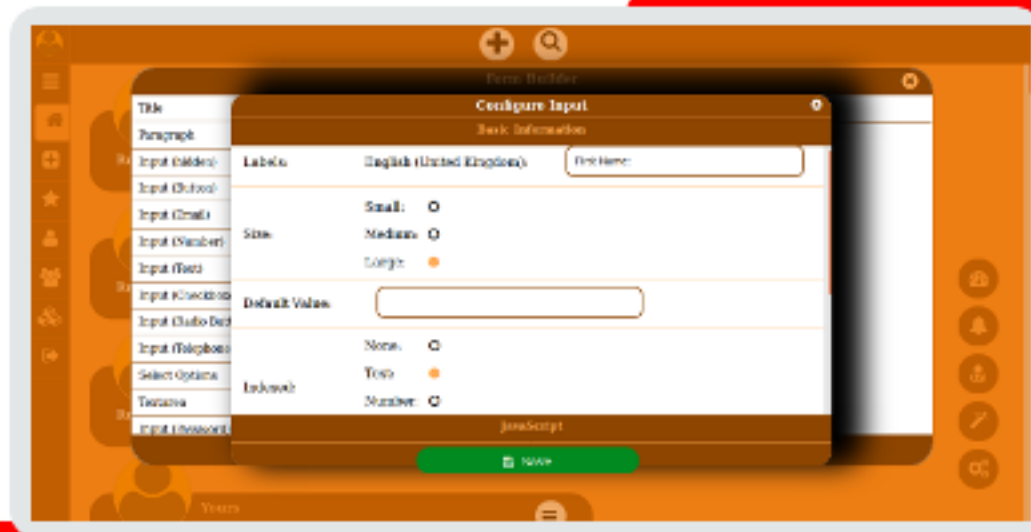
Form Builder

Title
Paragraph
Input (Hidden)
Input (Button)
Input (Email)
Input (Number)
Input (Text)
Input (Checkbox)
Input (Radio Button)
Input (Telephone)
Select Options
Textarea
Input (Password)

Configure Input

Basic Information

Labels: English (United Kingdom): First Name:

Size: Small: Medium: Large:

Default Value:

Indexed: None: Text: Number:

JavaScript

Save

Yours